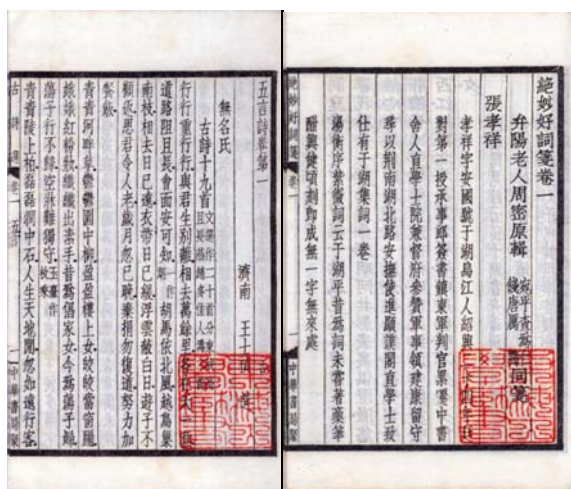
五言詩家第一

無名氏　　　　　　　　　　　濟南　王士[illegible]

古詩十九首

行行重行行與君生別離相去萬餘里各在天一涯道路阻且長會面安可知胡馬依北風越鳥巢南枝相去日已遠衣帶日已緩浮雲蔽白日遊子不顧返思君令人老歲月忽已晚棄捐勿復道努力加餐飯

青青河畔草鬱鬱園中柳盈盈樓上女皎皎當窗牖娥娥紅粉粧纖纖出素手昔爲倡家女今爲蕩子婦蕩子行不歸空牀難獨守

青青陵上柏磊磊㵎中石人生天地間忽如遠行客

古詩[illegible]　卷一　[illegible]　中華書局聚

絕妙好詞箋卷一

弁陽老人周密原輯　　　錢唐　　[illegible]

張孝祥

孝祥字安國號于湖烏江人紹興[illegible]對第一授承事郎簽書鎮東軍判官累遷中書舍人直學士院集賢府參贊軍事領建康留守尋以荊南湖北路安撫使乞祠請閑直學士致仕有于湖集詞一卷

湯衡序紫微詞云于湖平昔爲詞未嘗著藁筆酣興健頃刻卽成無一字無來處

絕妙好詞箋　卷一　中華書局聚